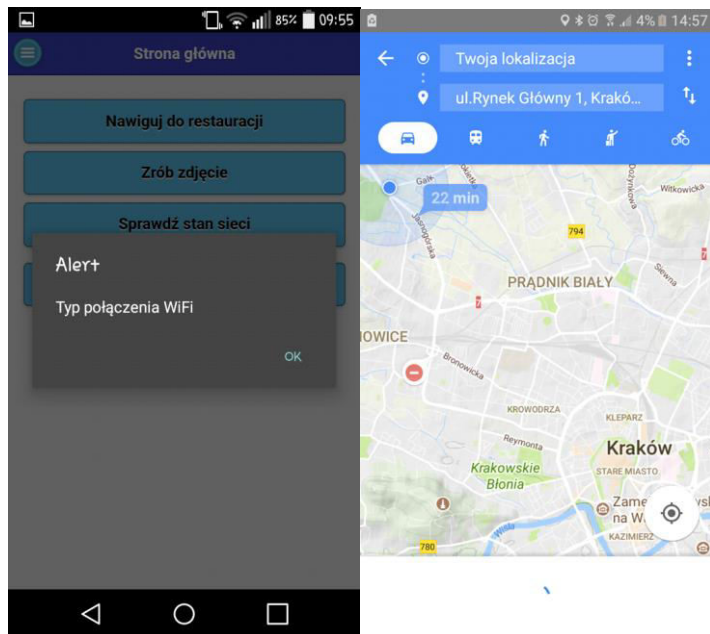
85% 09:55

Strona główna

Nawiguj do restauracji

Zrób zdjęcie

Sprawdź stan sieci

Alert

Typ połączenia WiFi

OK

4% 14:57

Twoja lokalizacja

ul.Rynek Główny 1, Krakó...

22 min

794

Witkowicka

PRĄDNIK BIAŁY

OWICE

Bronowicka

KROWODRZA

KLEPARZ

Reymonta

Kraków

STARE MIASTO

Krakowskie Błonia

Zame na W

KAZIMIERZ

780